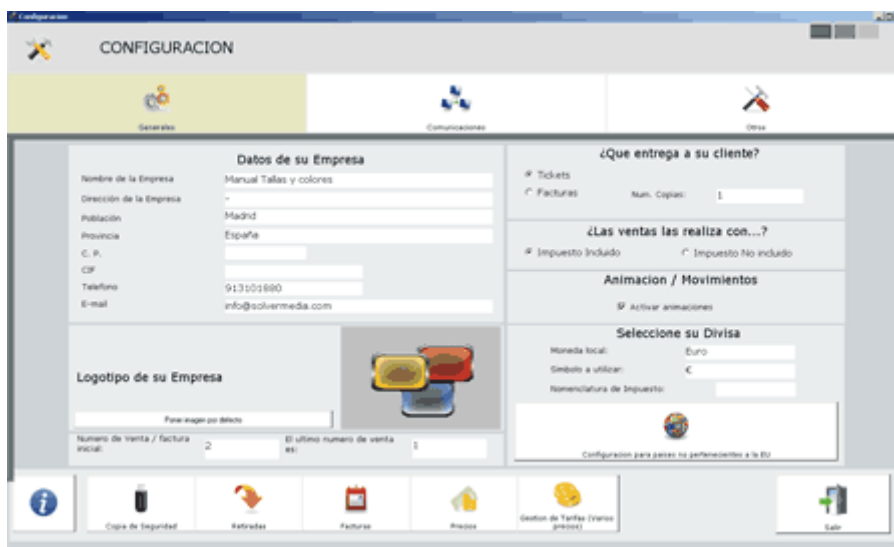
Configuracion

CONFIGURACION

Generales

Comunicaciones

Otros

Datos de su Empresa

Nombre de la Empresa | Manual Tallas y colores

Dirección de la Empresa | -

Población | Madrid

Provincia | España

C. P.

CIF

Telefono | 913101880

E-mail | info@solvermedia.com

¿Que entrega a su cliente?

Tickets

Facturas

Num. Copias: 1

¿Las ventas las realiza con....?

Impuesto Incluido

Impuesto No incluido

Animacion / Movimientos

Activar animaciones

Seleccione su Divisa

Moneda local: Euro

Simbolo a utilizar: €

Nomenclatura de Impuesto:

Logotipo de su Empresa

Poner imagen por defecto

Numero de Venta / factura inicial: 2

El ultimo numero de venta es: 1

Configuracion para paises no pertenecientes a la EU

Copia de Seguridad

Retiradas

Facturas

Precios

Gestion de Tarifas (Varios precios)

Salir